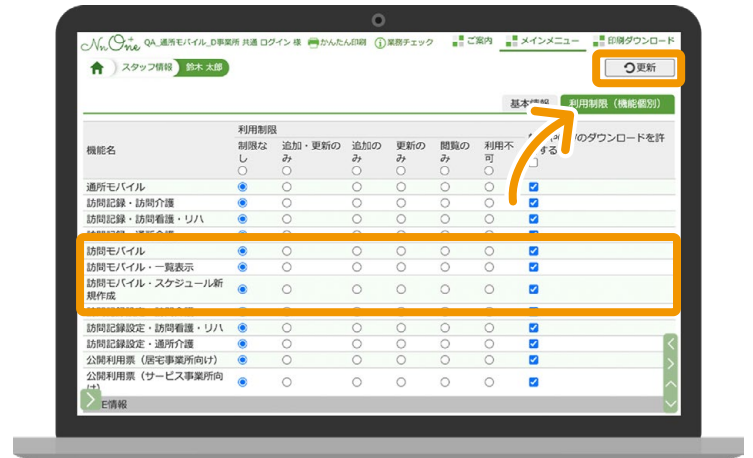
NnOne QA_通所モバイル_D事業所 共通 ログイン 様 かんたん印刷 業務チェック ご案内 メインメニュー 印刷ダウンロード

スタッフ情報 鈴木 太郎

更新

基本情報 利用制限（機能個別）

| 機能名 | 利用制限 制限なし | 追加・更新のみ | 追加のみ | 更新のみ | 閲覧のみ | 利用不可 | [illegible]のダウンロードを許可する |
|---|---|---|---|---|---|---|---|
| 通所モバイル | ● | ○ | ○ | ○ | ○ | ○ | ☑ |
| 訪問記録・訪問介護 | ● | ○ | ○ | ○ | ○ | ○ | ☑ |
| 訪問記録・訪問看護・リハ | ● | ○ | ○ | ○ | ○ | ○ | ☑ |
| 訪問モバイル | ● | ○ | ○ | ○ | ○ | ○ | ☑ |
| 訪問モバイル・一覧表示 | ● | ○ | ○ | ○ | ○ | ○ | ☑ |
| 訪問モバイル・スケジュール新規作成 | ● | ○ | ○ | ○ | ○ | ○ | ☑ |
| 訪問記録設定・訪問看護・リハ | ● | ○ | ○ | ○ | ○ | ○ | ☑ |
| 訪問記録設定・通所介護 | ● | ○ | ○ | ○ | ○ | ○ | ☑ |
| 公開利用票（居宅事業所向け） | ● | ○ | ○ | ○ | ○ | ○ | ☑ |
| 公開利用票（サービス事業所向け） | ● | ○ | ○ | ○ | ○ | ○ | ☑ |

E情報